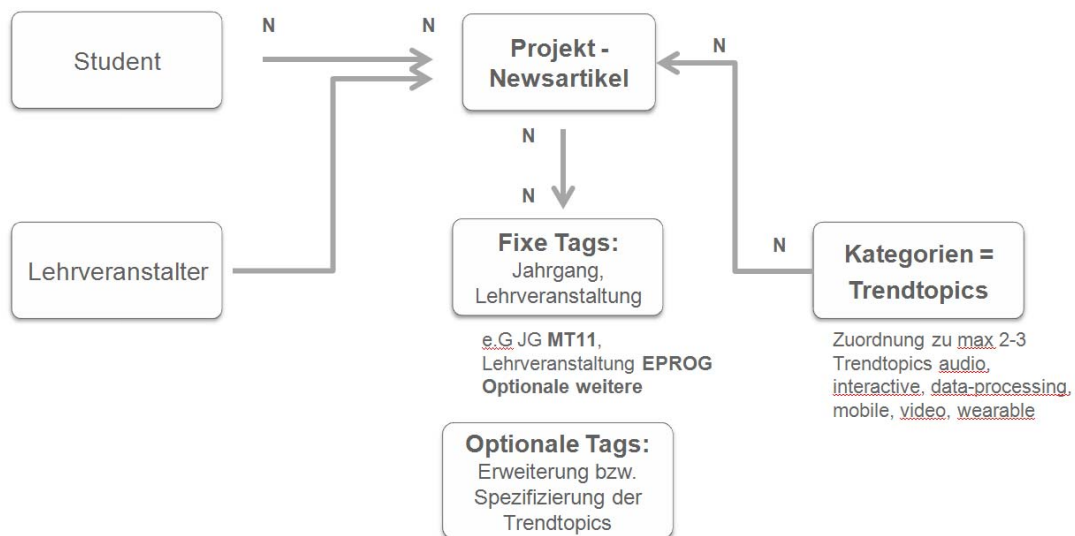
Student

N

N

Projekt - Newsartikel

N

Lehrveranstalter

N

N

Fixe Tags:
Jahrgang, Lehrveranstaltung

e.G JG **MT11**, Lehrveranstaltung **EPROG** **Optionale weitere**

N

Kategorien = Trendtopics

Zuordnung zu max 2-3 Trendtopics audio, interactive, data-processing, mobile, video, wearable

Optionale Tags:
Erweiterung bzw. Spezifizierung der Trendtopics